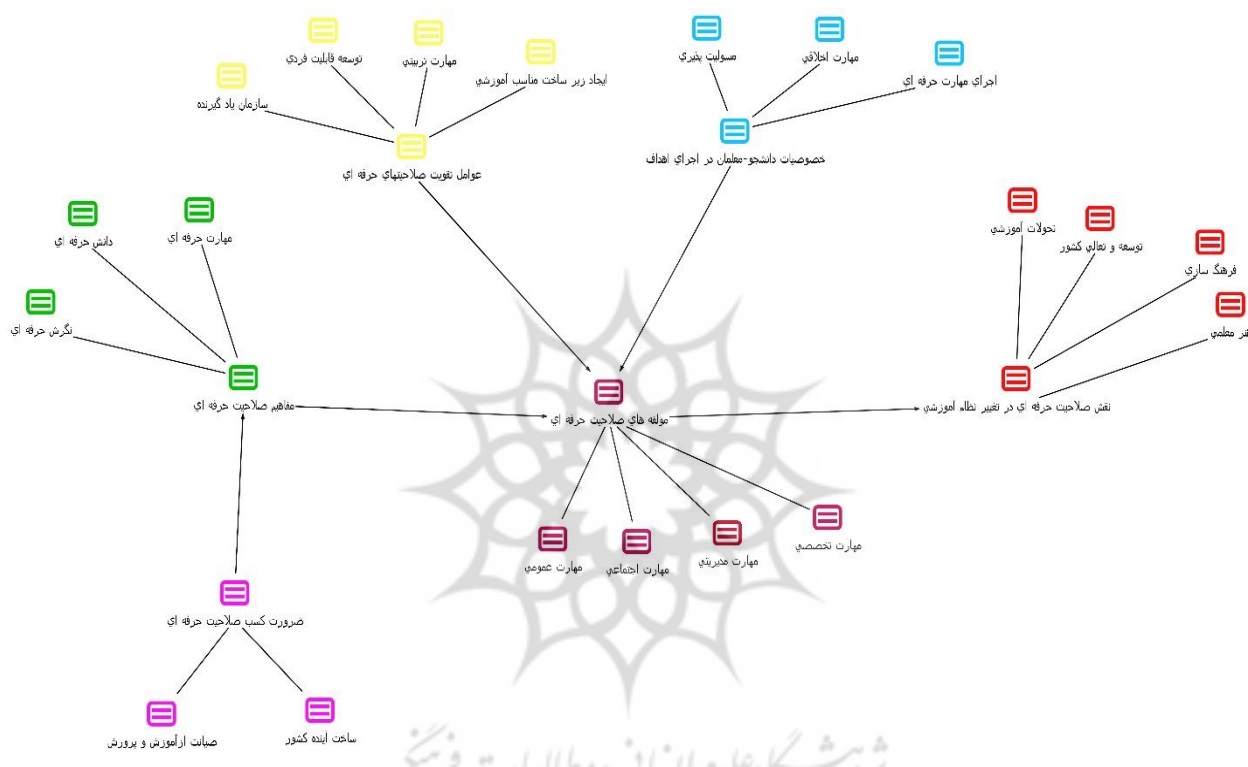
توسعه قابليت فردي
مهارت تربيتي
ايجاد زير ساخت مناسب آموزشي
سازمان ياد گيرنده
عوامل تقويت صلاحيتهاي حرفه اي

مسوليت پذيري
مهارت اخلاقي
اجراي مهارت حرفه اي
خصوصيات دانشجو-معلمان در اجراي اهداف

دانش حرفه اي
مهارت حرفه اي
نگرش حرفه اي
مفاهيم صلاحيت حرفه اي

تحولات آموزشي
توسعه و تعالي كشور
فرهنگ سازي
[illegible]نر معلمي
نقش صلاحيت حرفه اي در تغيير نظام آموزشي

مولفه هاي صلاحيت حرفه اي
مهارت عمومي
مهارت اجتماعي
مهارت مديريتي
مهارت تخصصي

ضرورت كسب صلاحيت حرفه اي
صيانت ازآموزش و پرورش
ساخت اينده كشور

پژوهشگاه علوم انسانی و مطالعات فرهنگی